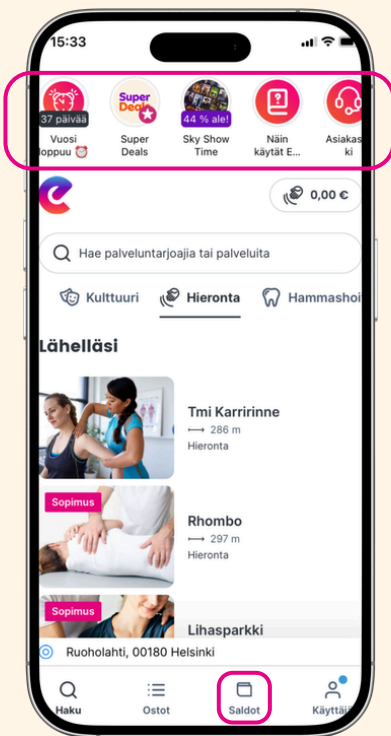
15:33

37 päivää
Vuosi loppuu ⏰

Super Deals
Super Deals

44 % ale!
Sky Show Time

Näin käytät E...

Asiakas ki

0,00 €

Hae palveluntarjoajia tai palveluita

Kulttuuri
Hieronta
Hammashoi

Lähelläsi

Tmi Karririnne
⟼ 286 m
Hieronta

Sopimus
Rhombo
⟼ 297 m
Hieronta

Sopimus
Lihasparkki

Ruoholahti, 00180 Helsinki

Haku
Ostot
Saldot
Käyttäj